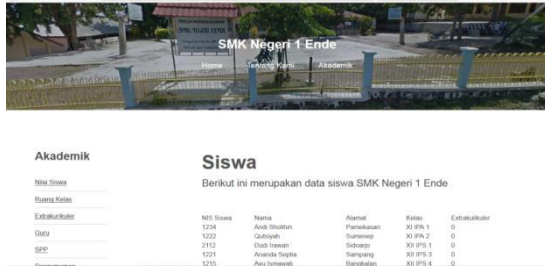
SMK Negeri 1 Ende

Home Tentang Kami Akademik

Akademik

Nilai Siswa

Ruang Kelas

Extrakurikuler

Guru

SPP

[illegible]

Siswa

Berikut ini merupakan data siswa SMK Negeri 1 Ende

| NIS Siswa | Nama | Alamat | Kelas | Extrakurikuler |
|---|---|---|---|---|
| 1234 | Andi Sholihin | Pamekasan | XI IPA 1 | 0 |
| 1222 | Qutsiyah | Sumenep | XI IPA 2 | 0 |
| 2112 | Dodi Irawan | Sidoarjo | XII IPS 1 | 0 |
| 1221 | Ananda Septia | Sampang | XII IPS 3 | 0 |
| 1215 | Ayu Ismawati | Bangkalan | XII IPS 4 | 0 |